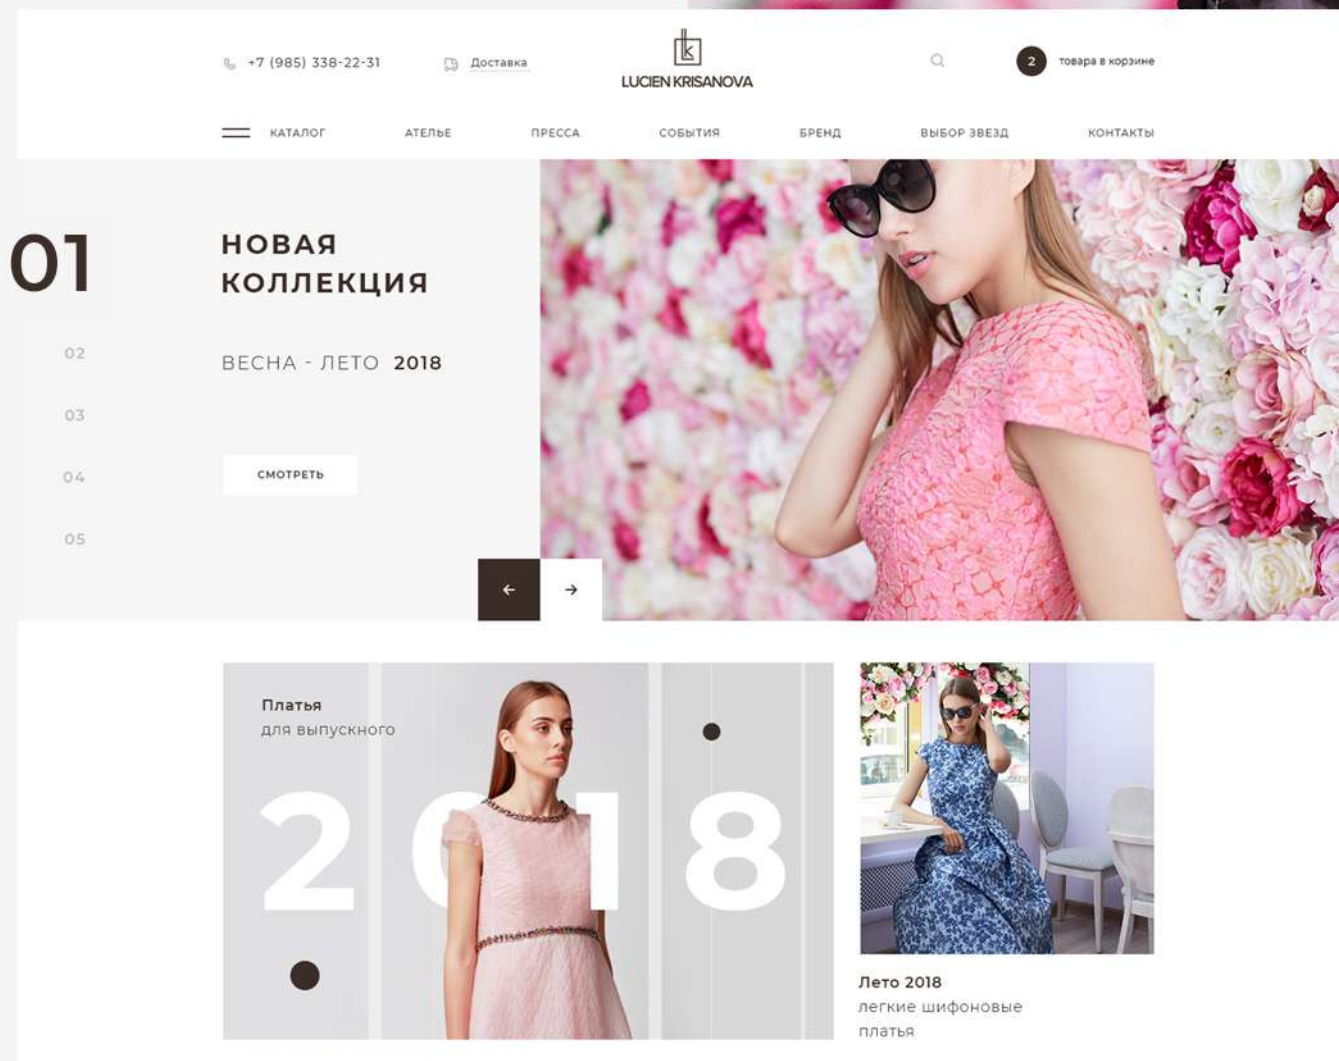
+7 (985) 338-22-31

Доставка

LUCIEN KRISANOVA

2 товара в корзине

КАТАЛОГ АТЕЛЬЕ ПРЕССА СОБЫТИЯ БРЕНД ВЫБОР ЗВЕЗД КОНТАКТЫ

01

02

03

04

05

НОВАЯ КОЛЛЕКЦИЯ

ВЕСНА - ЛЕТО 2018

СМОТРЕТЬ

Платья
для выпускного

2018

Лето 2018
легкие шифоновые платья